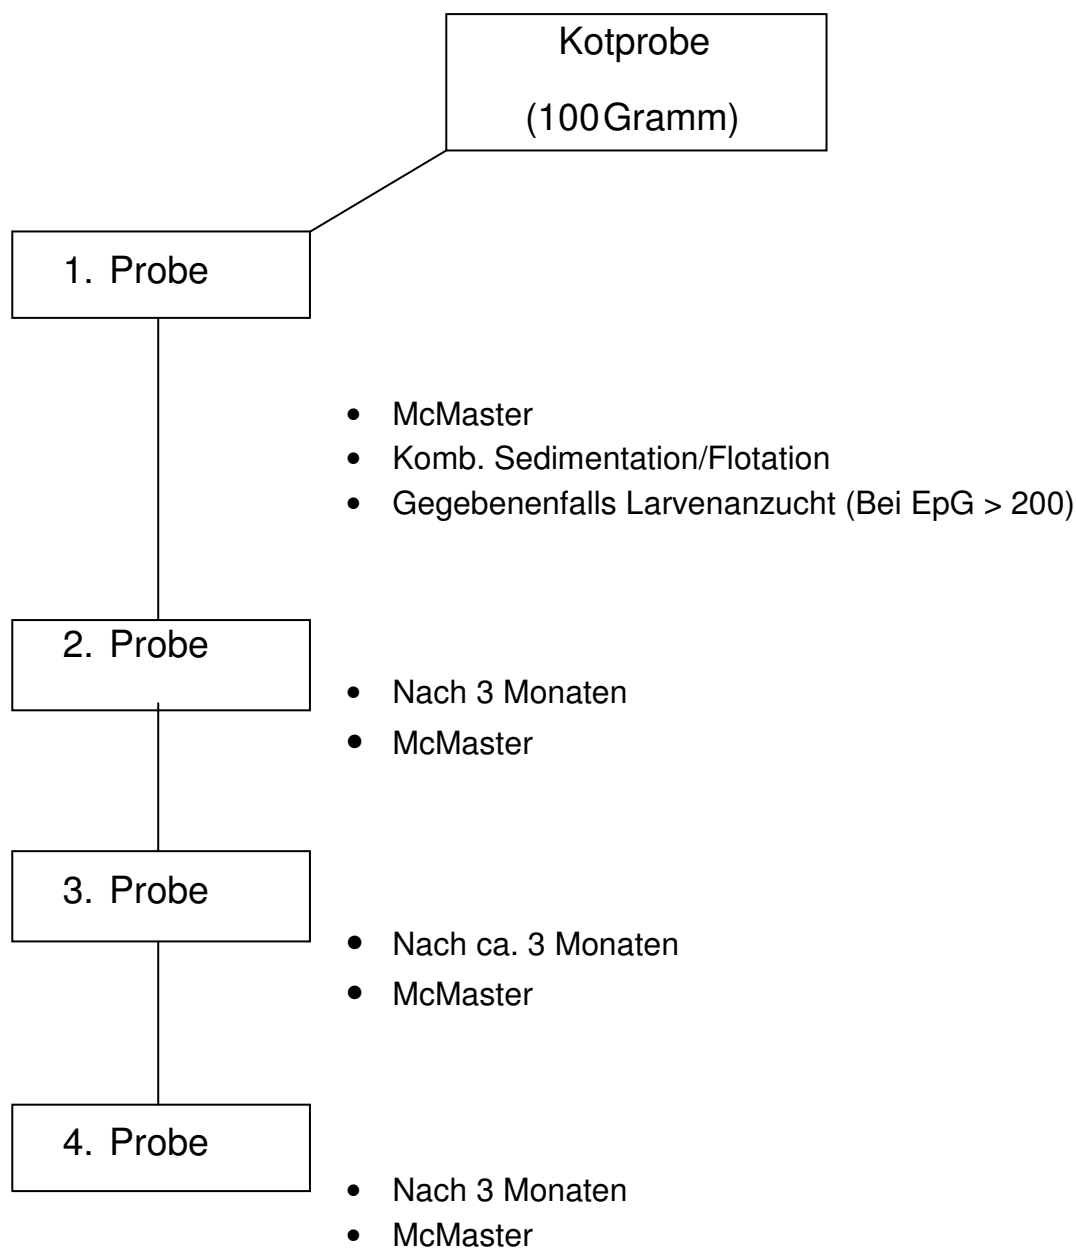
Kotprobe

(100 Gramm)

1. Probe

- McMaster
- Komb. Sedimentation/Flotation
- Gegebenenfalls Larvenanzucht (Bei EpG > 200)

2. Probe

- Nach 3 Monaten
- McMaster

3. Probe

- Nach ca. 3 Monaten
- McMaster

4. Probe

- Nach 3 Monaten
- McMaster